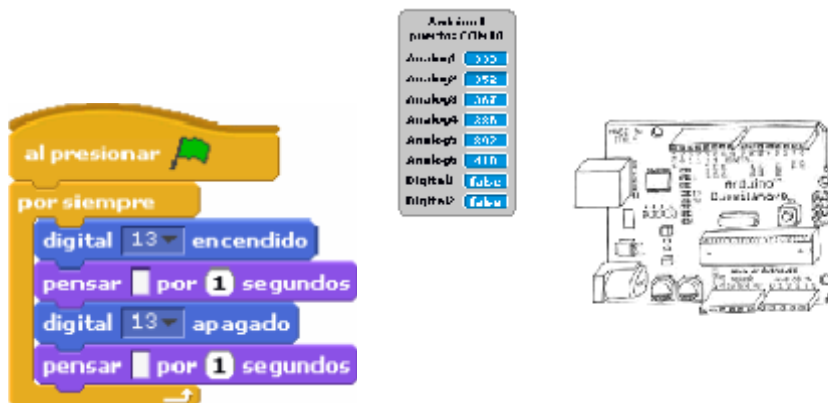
al presionar

por siempre

digital 13 encendido

pensar por 1 segundos

digital 13 apagado

pensar por 1 segundos

Arduino1
puerto: COM10

Analog1 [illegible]
Analog2 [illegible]
Analog3 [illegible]
Analog4 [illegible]
Analog5 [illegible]
Analog6 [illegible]
Digital1 false
Digital2 false

Arduino
Duemilanove